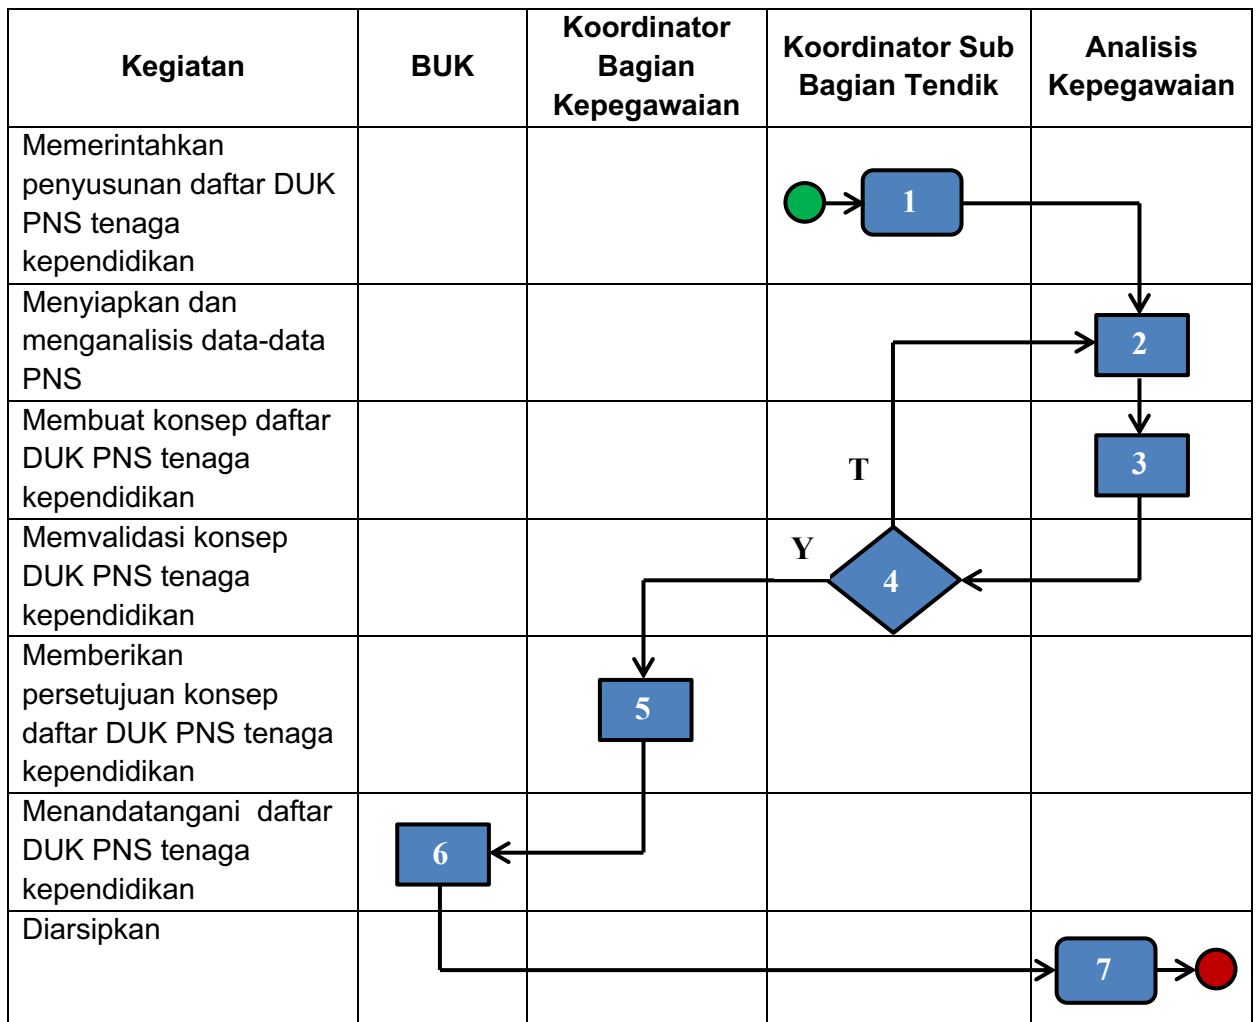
| Kegiatan | BUK | Koordinator Bagian Kepegawaian | Koordinator Sub Bagian Tendik | Analisis Kepegawaian |
|---|---|---|---|---|
| Memerintahkan penyusunan daftar DUK PNS tenaga kependidikan | | | 1 | |
| Menyiapkan dan menganalisis data-data PNS | | | | 2 |
| Membuat konsep daftar DUK PNS tenaga kependidikan | | | T | 3 |
| Memvalidasi konsep DUK PNS tenaga kependidikan | | | Y 4 | |
| Memberikan persetujuan konsep daftar DUK PNS tenaga kependidikan | | 5 | | |
| Menandatangani daftar DUK PNS tenaga kependidikan | 6 | | | |
| Diarsipkan | | | | 7 |